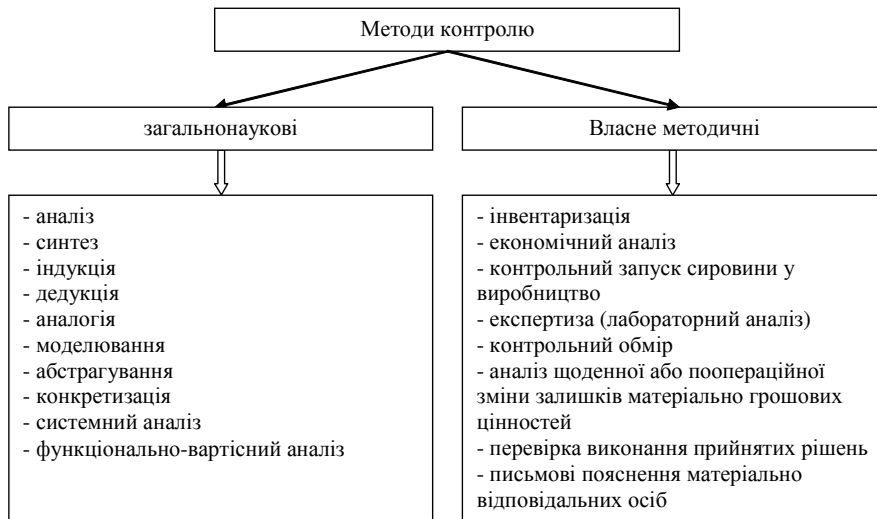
Методи контролю

загальнонаукові

- аналіз
- синтез
- індукція
- дедукція
- аналогія
- моделювання
- абстрагування
- конкретизація
- системний аналіз
- функціонально-вартісний аналіз

Власне методичні

- інвентаризація
- економічний аналіз
- контрольний запуск сировини у виробництво
- експертиза (лабораторний аналіз)
- контрольний обмір
- аналіз щоденної або пооопераційної зміни залишків матеріально грошових цінностей
- перевірка виконання прийнятих рішень
- письмові пояснення матеріально відповідальних осіб